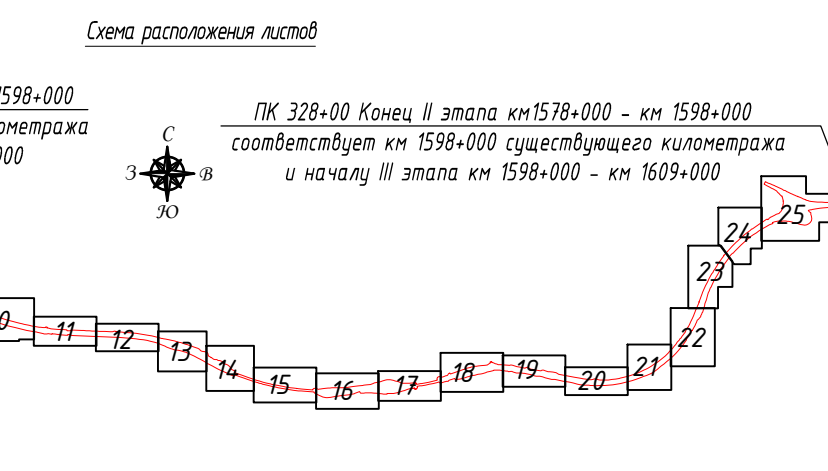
Схема расположения листов

1598+000
илометража
000

ПК 328+00 Конец II этапа км1578+000 - км 1598+000
соответствует км 1598+000 существующего километража
и началу III этапа км 1598+000 - км 1609+000

С
З
В
Ю

0
11
12
13
14
15
16
17
18
19
20
21
22
23
24
25